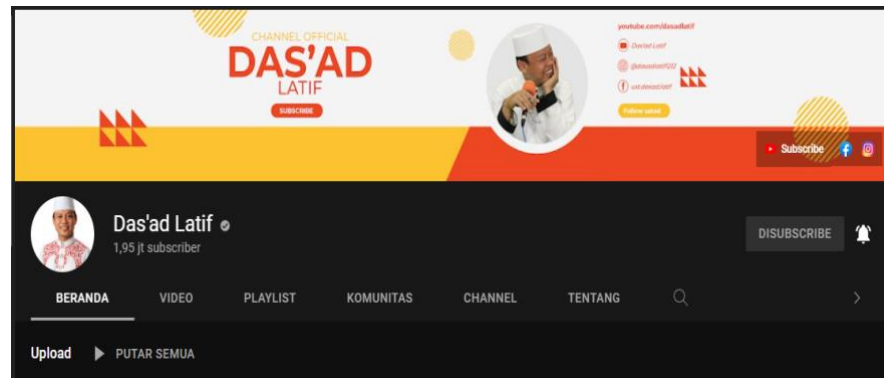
CHANNEL OFFICIAL
DAS'AD
LATIF
SUBSCRIBE

youtube.com/dasadlatif
Das'ad Latif
@dasadlatif232
ust.dasad.latif
Follow saya!

Subscribe

Das'ad Latif
1,95 jt subscriber

DISUBSCRIBE

BERANDA
VIDEO
PLAYLIST
KOMUNITAS
CHANNEL
TENTANG

Upload
PUTAR SEMUA